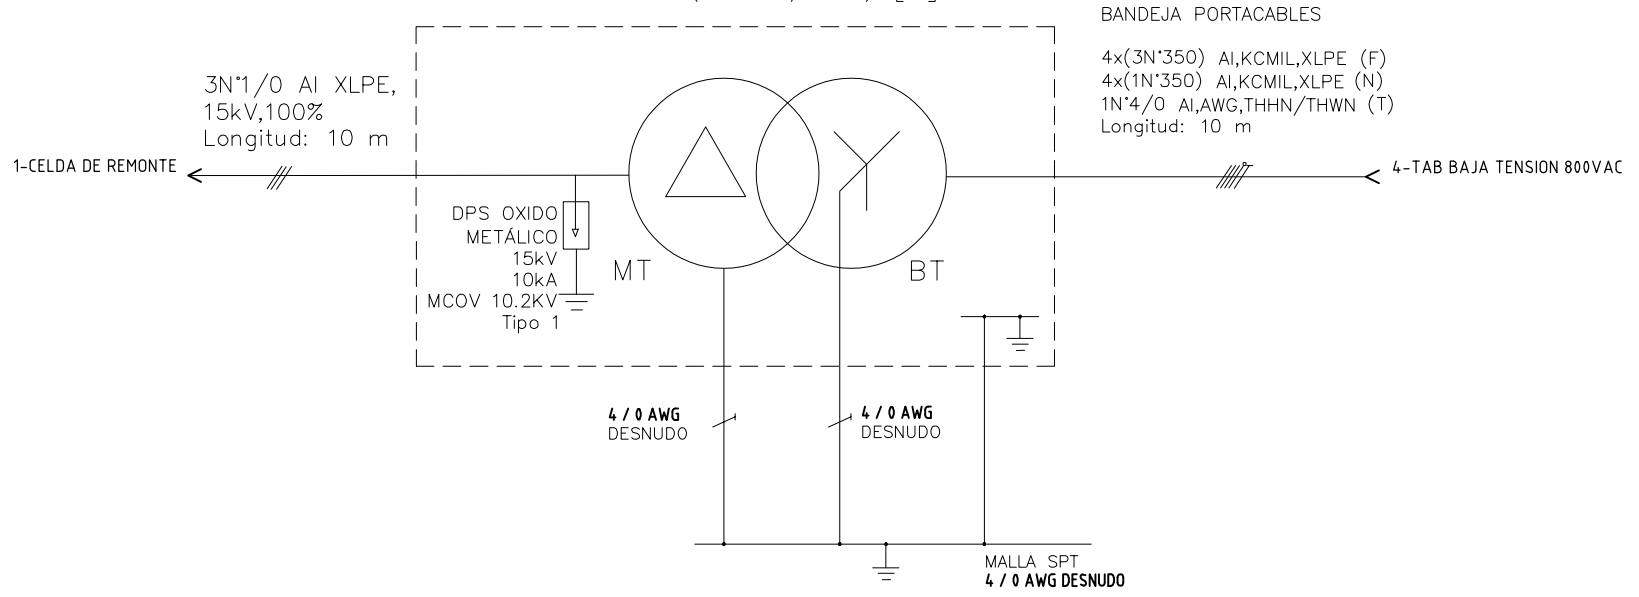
BANDEJA PORTACABLES

4x(3N°350) Al,KCMIL,XLPE (F)
4x(1N°350) Al,KCMIL,XLPE (N)
1N°4/0 Al,AWG,THHN/THWN (T)
Longitud: 10 m

3N°1/0 Al XLPE,
15kV,100%
Longitud: 10 m

1-CELDA DE REMONTE

4-TAB BAJA TENSION 800VAC

DPS OXIDO
METÁLICO
15kV
10kA
MCOV 10.2KV
Tipo 1

MT

BT

4 / 0 AWG
DESNUDO

4 / 0 AWG
DESNUDO

MALLA SPT
4 / 0 AWG DESNUDO